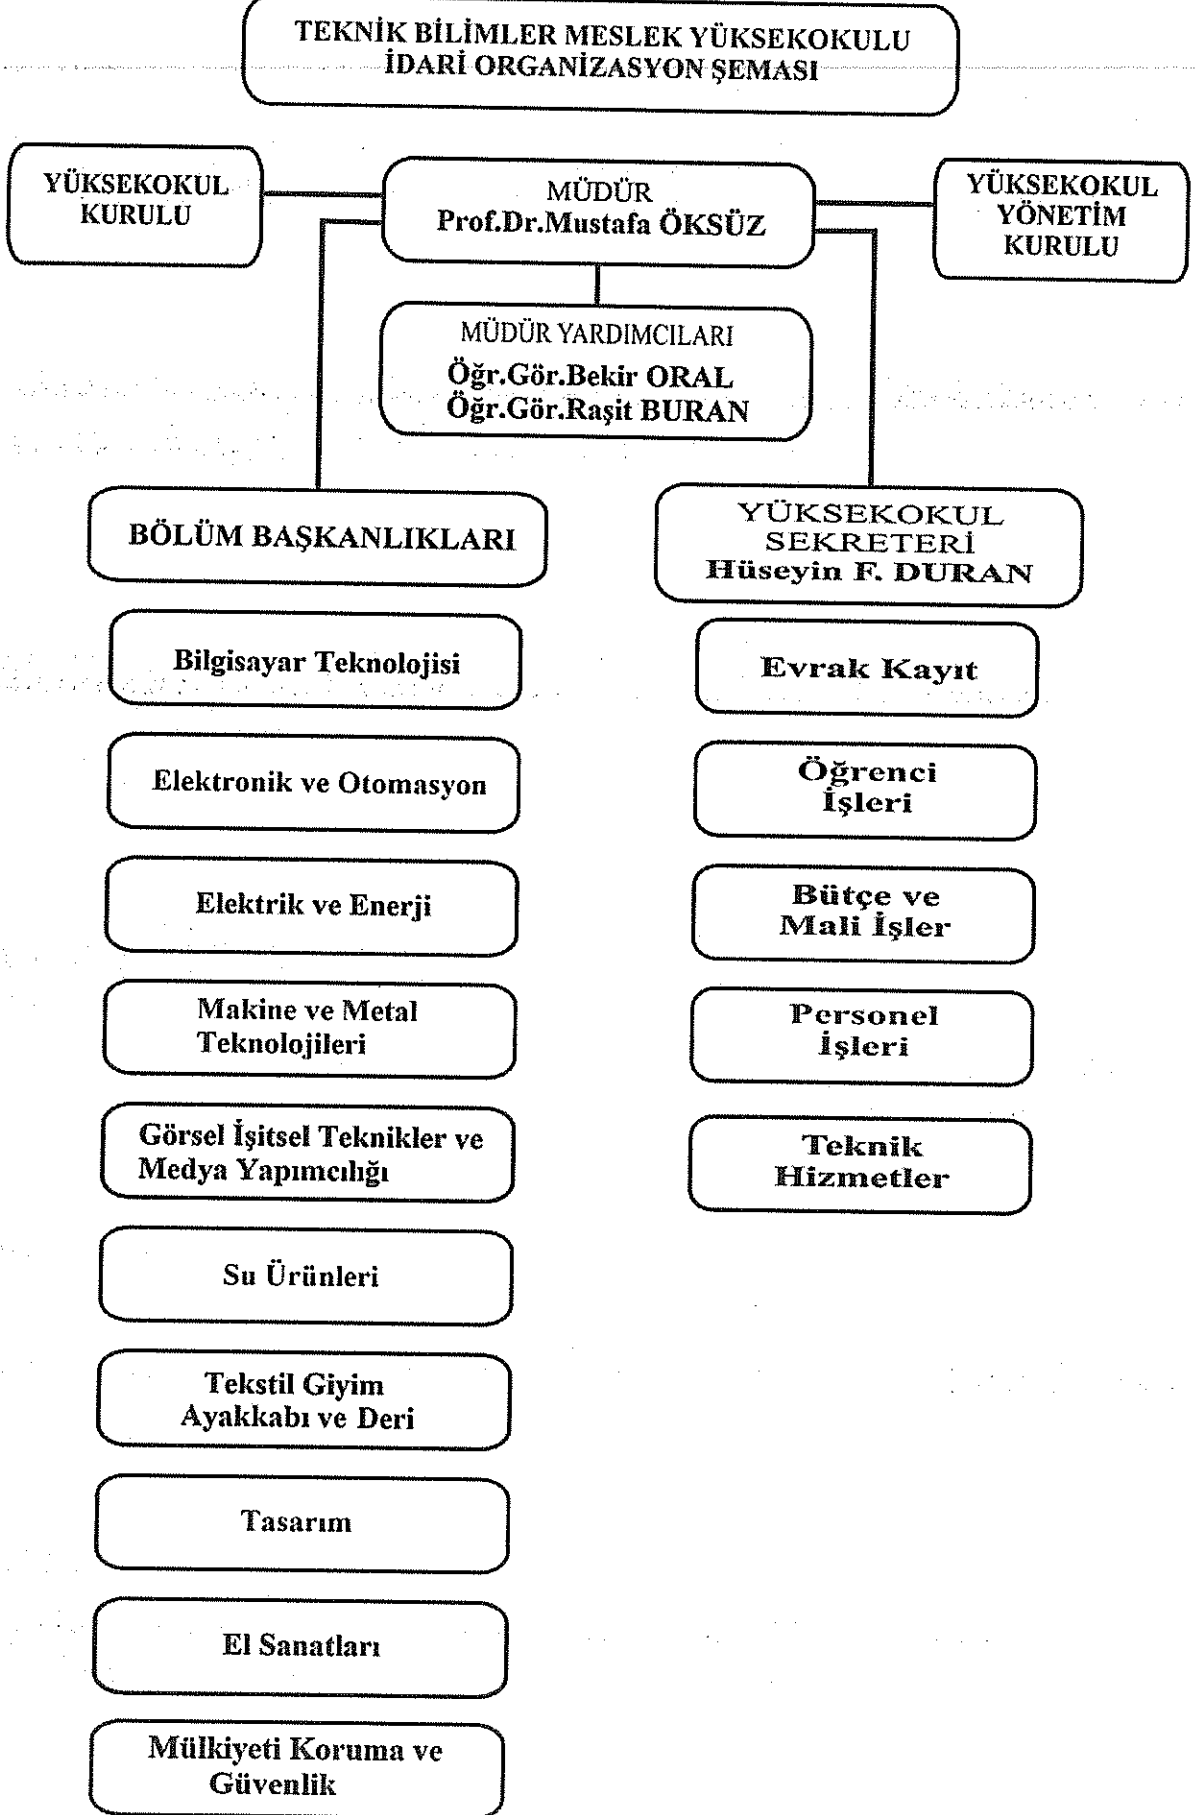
TEKNİK BİLİMLER MESLEK YÜKSEKOKULU
İDARİ ORGANİZASYON ŞEMASI

YÜKSEKOKUL KURULU

MÜDÜR
Prof.Dr.Mustafa ÖKSÜZ

YÜKSEKOKUL YÖNETİM KURULU

MÜDÜR YARDIMCILARI
Öğr.Gör.Bekir ORAL
Öğr.Gör.Raşit BURAN

BÖLÜM BAŞKANLIKLARI

Bilgisayar Teknolojisi

Elektronik ve Otomasyon

Elektrik ve Enerji

Makine ve Metal Teknolojileri

Görsel İşitsel Teknikler ve Medya Yapımcılığı

Su Ürünleri

Tekstil Giyim Ayakkabı ve Deri

Tasarım

El Sanatları

Mülkiyeti Koruma ve Güvenlik

YÜKSEKOKUL SEKRETERİ
Hüseyin F. DURAN

Evrak Kayıt

Öğrenci İşleri

Bütçe ve Mali İşler

Personel İşleri

Teknik Hizmetler